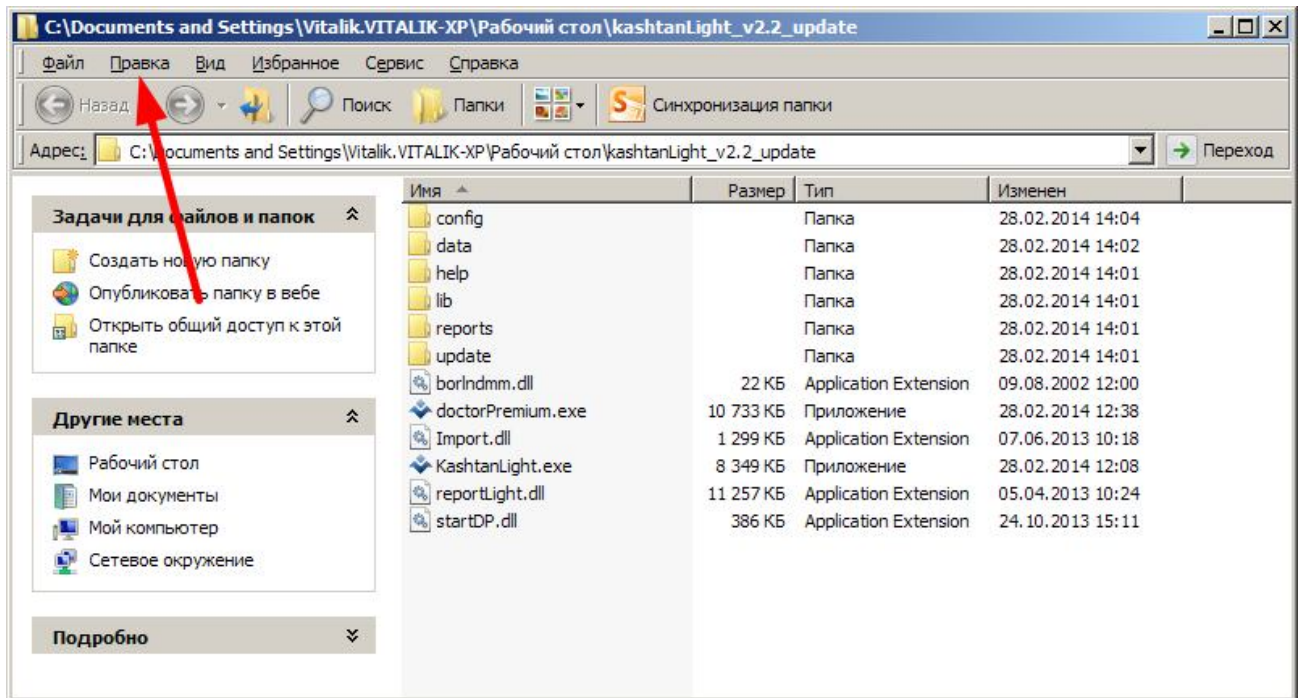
C:\Documents and Settings\Vitalik.VITALIK-XP\Рабочий стол\kashtanLight_v2.2_update

Файл Правка Вид Избранное Сервис Справка

Назад Поиск Папки Синхронизация папки

Адрес: C:\Documents and Settings\Vitalik.VITALIK-XP\Рабочий стол\kashtanLight_v2.2_update Переход

Задачи для файлов и папок

Создать новую папку
Опубликовать папку в вебе
Открыть общий доступ к этой папке

Другие места

Рабочий стол
Мои документы
Мой компьютер
Сетевое окружение

Подробно

| Имя | Размер | Тип | Изменен |
|---|---|---|---|
| config | | Папка | 28.02.2014 14:04 |
| data | | Папка | 28.02.2014 14:02 |
| help | | Папка | 28.02.2014 14:01 |
| lib | | Папка | 28.02.2014 14:01 |
| reports | | Папка | 28.02.2014 14:01 |
| update | | Папка | 28.02.2014 14:01 |
| borlndmm.dll | 22 КБ | Application Extension | 09.08.2002 12:00 |
| doctorPremium.exe | 10 733 КБ | Приложение | 28.02.2014 12:38 |
| Import.dll | 1 299 КБ | Application Extension | 07.06.2013 10:18 |
| KashtanLight.exe | 8 349 КБ | Приложение | 28.02.2014 12:08 |
| reportLight.dll | 11 257 КБ | Application Extension | 05.04.2013 10:24 |
| startDP.dll | 386 КБ | Application Extension | 24.10.2013 15:11 |